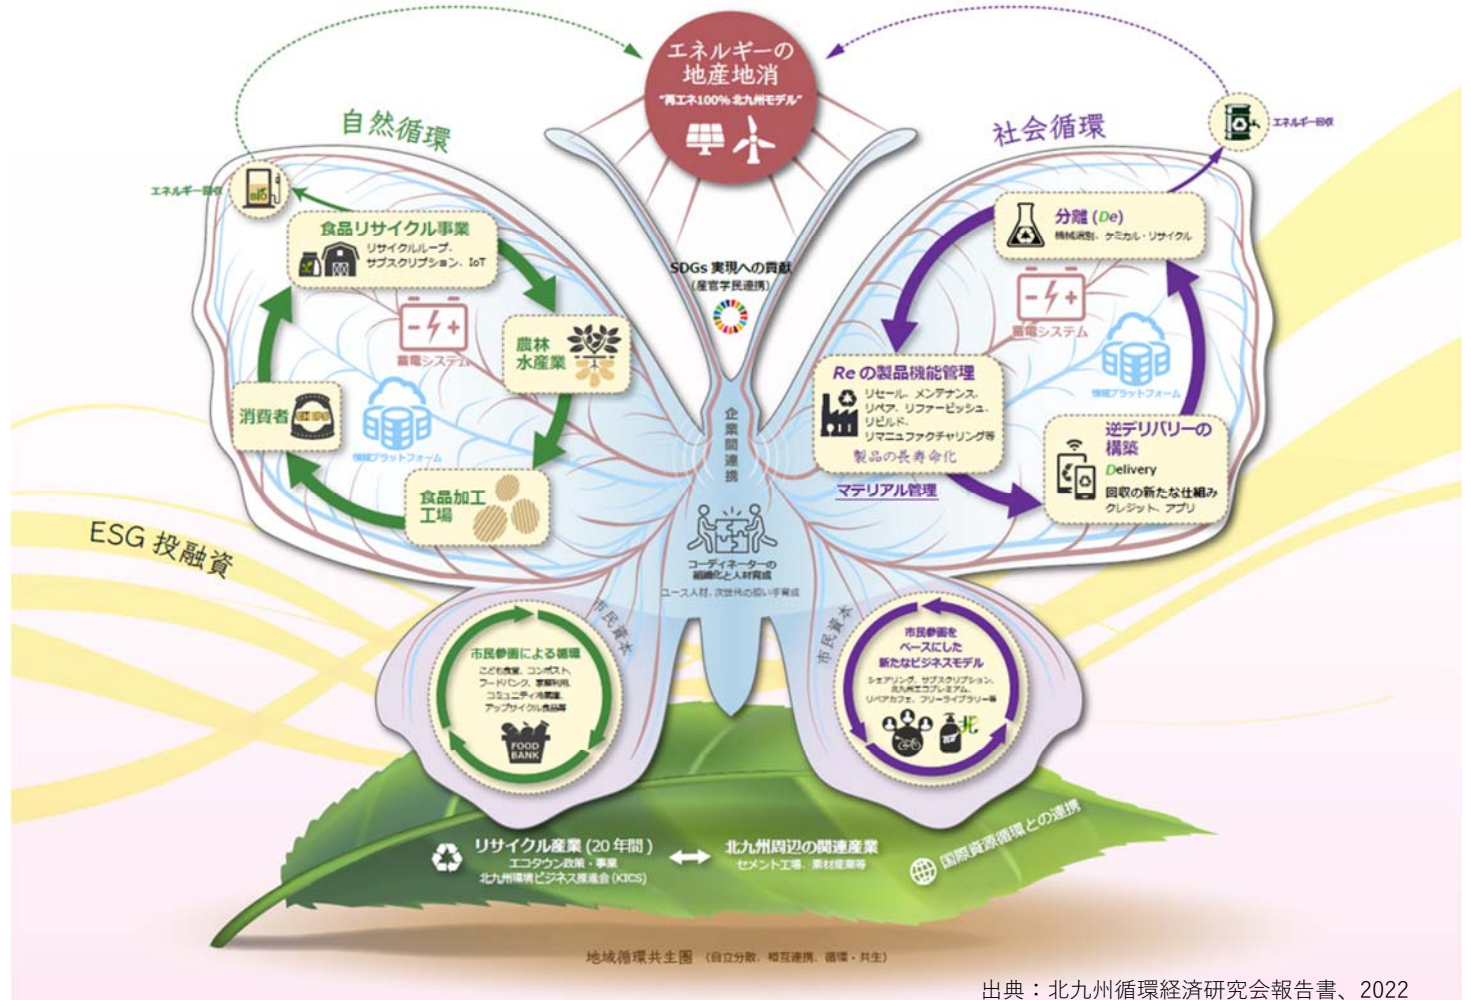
エネルギーの
地産地消
"再エネ100% 北九州モデル"

自然循環

社会循環

エネルギー回収

エネルギー回収

BIO

食品リサイクル事業
リサイクルループ、
サブスクリプション、IoT

農林
水産業

蓄電システム

消費者

情報プラットフォーム

食品加工
工場

SDGs 実現への貢献
(産官学民連携)

企業間連携

分離 (De)
機械選別、ケミカル・リサイクル

蓄電システム

情報プラットフォーム

Re の製品機能管理
リセール、メンテナンス、
リペア、リファービッシュ、
リビルド、
リマニュファクチャリング等
製品の長寿命化

逆デリバリーの
構築
Delivery
回収の新たな仕組み
クレジット、アプリ

マテリアル管理

コーディネーターの
組織化と人材育成
ユース人材、次世代の担い手育成

ESG 投融資

市民資本

市民資本

市民参画による循環
こども食堂、コンポスト、
フードバンク、家庭利用、
コミュニティ冷蔵庫、
アップサイクル食品等

FOOD
BANK

市民参画を
ベースにした
新たなビジネスモデル
シェアリング、サブスクリプション、
北九州エコプレミアム、
リペアカフェ、フリーライブラリー等

リサイクル産業 (20 年間)
エコタウン政策・事業
北九州環境ビジネス推進会 (KICS)

北九州周辺の関連産業
セメント工場、素材産業等

国際資源循環との連携

地域循環共生圏 (自立分散、相互連携、循環・共生)

出典：北九州循環経済研究会報告書、2022